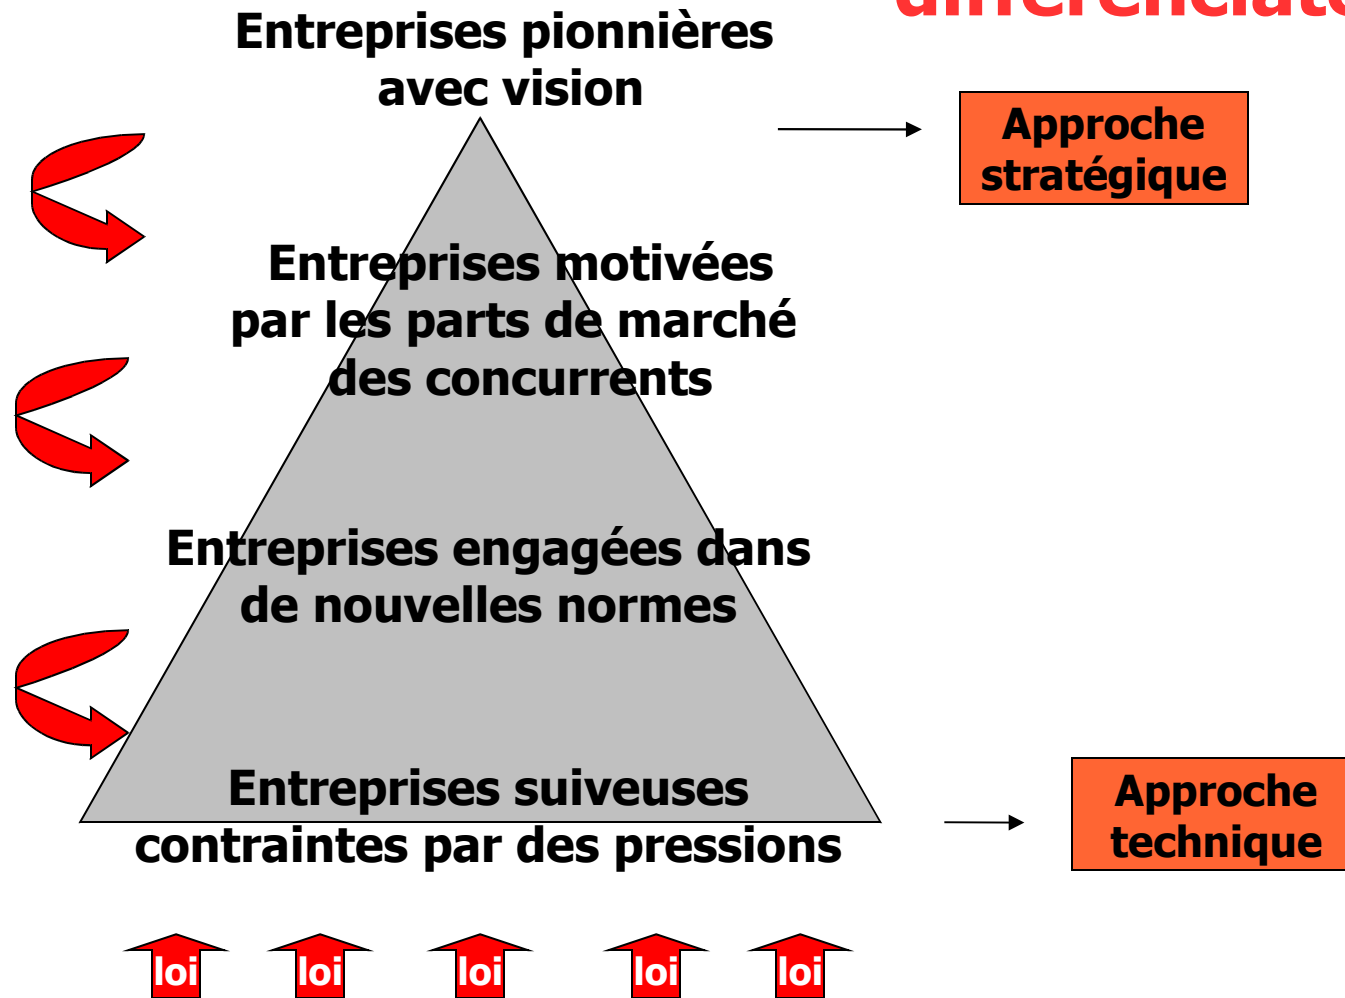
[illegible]

Entreprises pionnières avec vision

Approche stratégique

Entreprises motivées par les parts de marché des concurrents

Entreprises engagées dans de nouvelles normes

Entreprises suiveuses contraintes par des pressions

Approche technique

loi loi loi loi loi